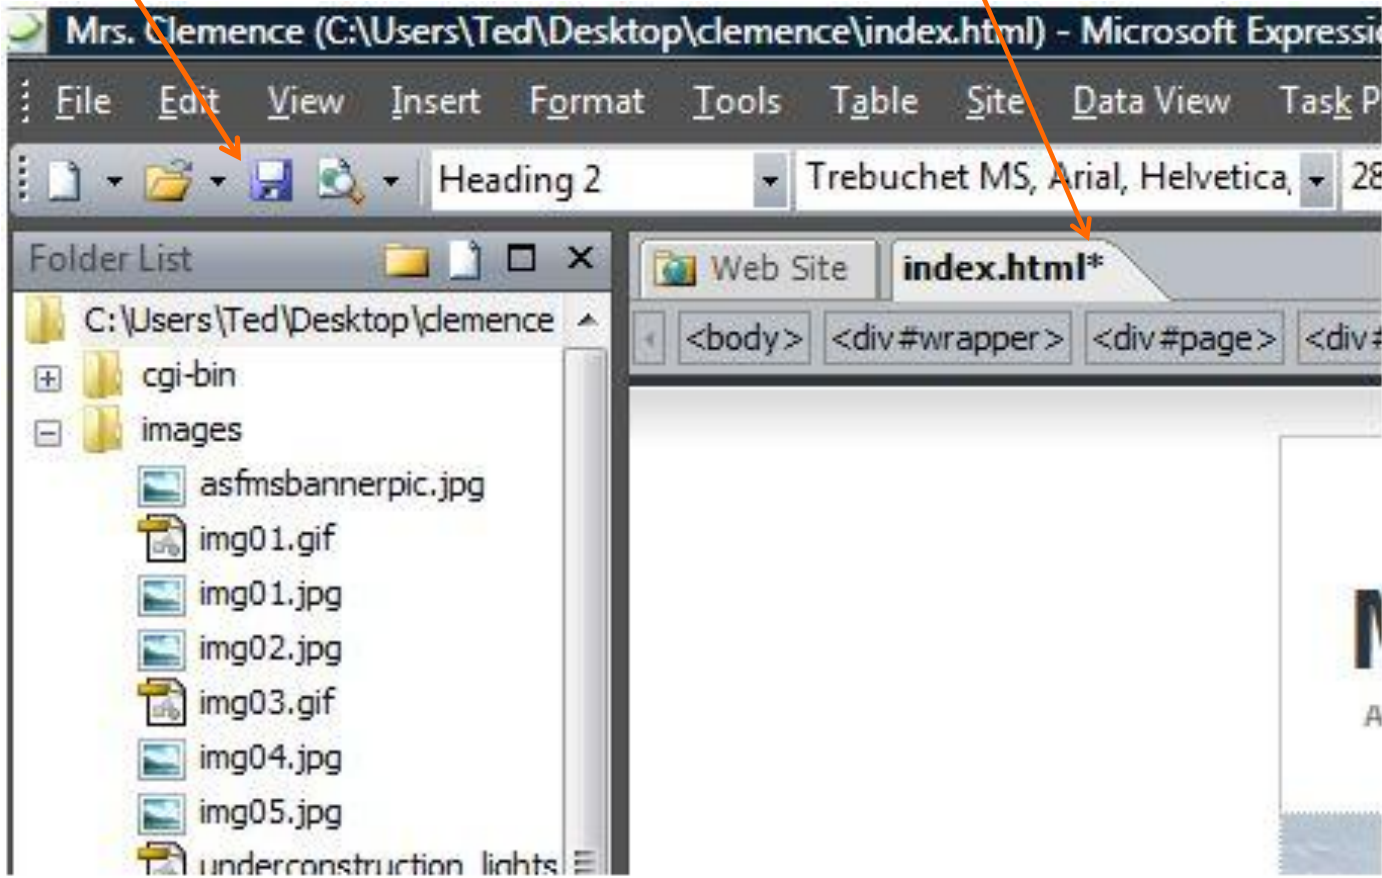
Mrs. Clemence (C:\Users\Ted\Desktop\clemence\index.html) - Microsoft Expressi

File Edit View Insert Format Tools Table Site Data View Task P

Heading 2
Trebuchet MS, Arial, Helvetica,
28

Folder List

C:\Users\Ted\Desktop\clemence
cgi-bin
images
asfmsbannerpic.jpg
img01.gif
img01.jpg
img02.jpg
img03.gif
img04.jpg
img05.jpg
underconstruction_lights

Web Site
index.html*

<body> <div#wrapper> <div#page> <div#

M
A